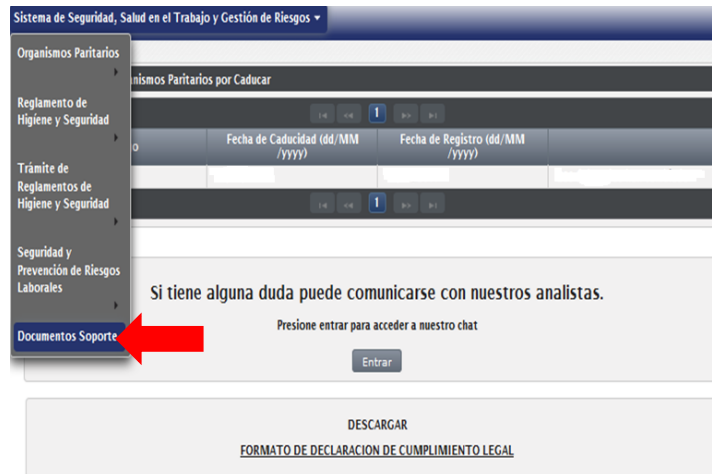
Sistema de Seguridad, Salud en el Trabajo y Gestión de Riesgos ▾

Organismos Paritarios

Reglamento de Higiene y Seguridad

Trámite de Reglamentos de Higiene y Seguridad

Seguridad y Prevención de Riesgos Laborales

Documentos Soporte

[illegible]nismos Paritarios por Caducar

1

| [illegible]o | Fecha de Caducidad (dd/MM /yyyy) | Fecha de Registro (dd/MM /yyyy) | |
|---|---|---|---|
| | | | |

1

Si tiene alguna duda puede comunicarse con nuestros analistas.

Presione entrar para acceder a nuestro chat

Entrar

DESCARGAR

FORMATO DE DECLARACION DE CUMPLIMIENTO LEGAL